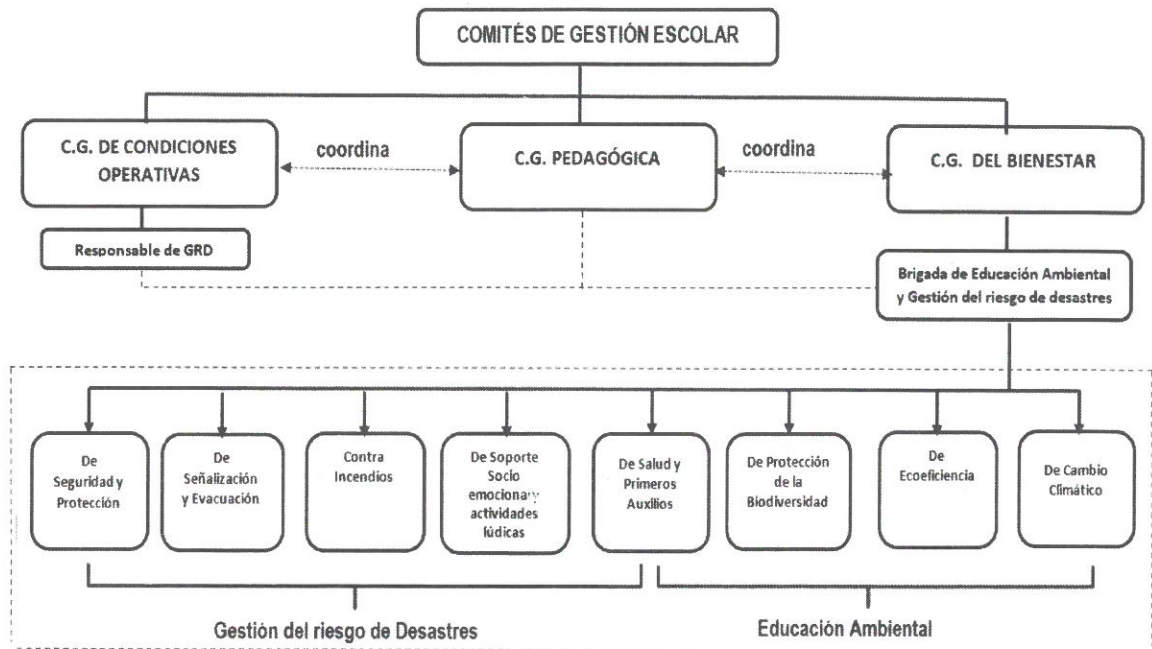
COMITÉS DE GESTIÓN ESCOLAR

C.G. DE CONDICIONES OPERATIVAS

coordina

C.G. PEDAGÓGICA

coordina

C.G. DEL BIENESTAR

Responsable de GRD

Brigada de Educación Ambiental y Gestión del riesgo de desastres

De Seguridad y Protección

De Señalización y Evacuación

Contra Incendios

De Soporte Socio emocional y actividades lúdicas

De Salud y Primeros Auxilios

De Protección de la Biodiversidad

De Ecoeficiencia

De Cambio Climático

Gestión del riesgo de Desastres

Educación Ambiental